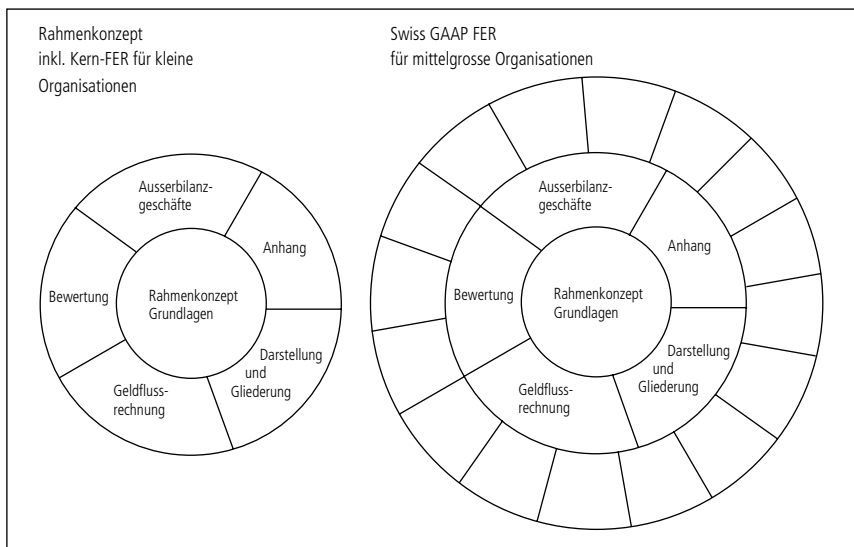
Rahmenkonzept inkl. Kern-FER für kleine Organisationen

Ausserbilanzgeschäfte

Anhang

Bewertung

Rahmenkonzept Grundlagen

Darstellung und Gliederung

Geldflussrechnung

Swiss GAAP FER für mittelgrosse Organisationen

Ausserbilanzgeschäfte

Anhang

Bewertung

Rahmenkonzept Grundlagen

Darstellung und Gliederung

Geldflussrechnung